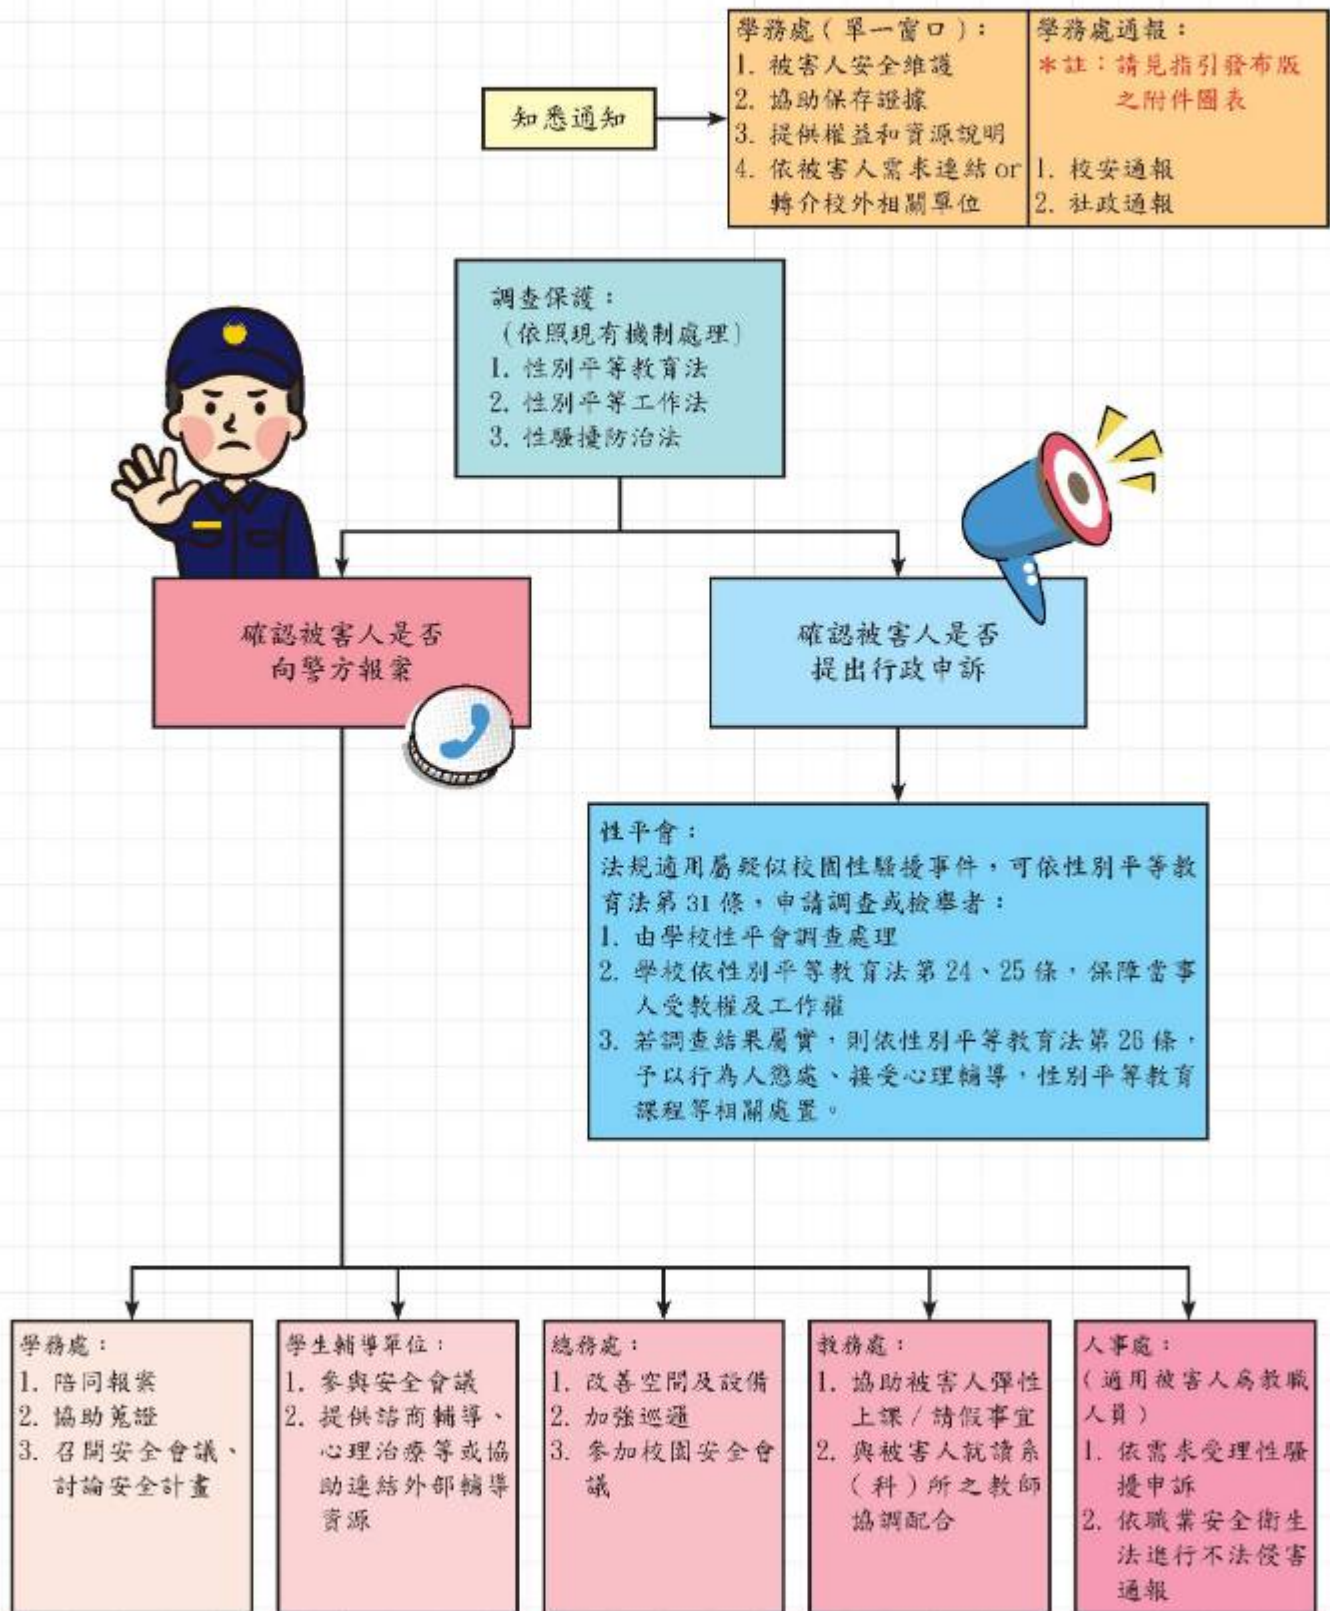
知悉通知

學務處（單一窗口）：
1. 被害人安全維護
2. 協助保存證據
3. 提供權益和資源說明
4. 依被害人需求連結 or 轉介校外相關單位

學務處通報：
＊註：請見指引發布版之附件圖表
1. 校安通報
2. 社政通報

調查保護：
（依照現有機制處理）
1. 性別平等教育法
2. 性別平等工作法
3. 性騷擾防治法

確認被害人是否向警方報案

確認被害人是否提出行政申訴

性平會：
法規適用屬疑似校園性騷擾事件，可依性別平等教育法第 31 條，申請調查或檢舉者：
1. 由學校性平會調查處理
2. 學校依性別平等教育法第 24、25 條，保障當事人受教權及工作權
3. 若調查結果屬實，則依性別平等教育法第 26 條，予以行為人懲處、接受心理輔導，性別平等教育課程等相關處置。

學務處：
1. 陪同報案
2. 協助蒐證
3. 召開安全會議、討論安全計畫

學生輔導單位：
1. 參與安全會議
2. 提供諮商輔導、心理治療等或協助連結外部輔導資源

總務處：
1. 改善空間及設備
2. 加強巡邏
3. 參加校園安全會議

教務處：
1. 協助被害人彈性上課／請假事宜
2. 與被害人就讀系（科）所之教師協調配合

人事處：
（適用被害人為教職人員）
1. 依需求受理性騷擾申訴
2. 依職業安全衛生法進行不法侵害通報